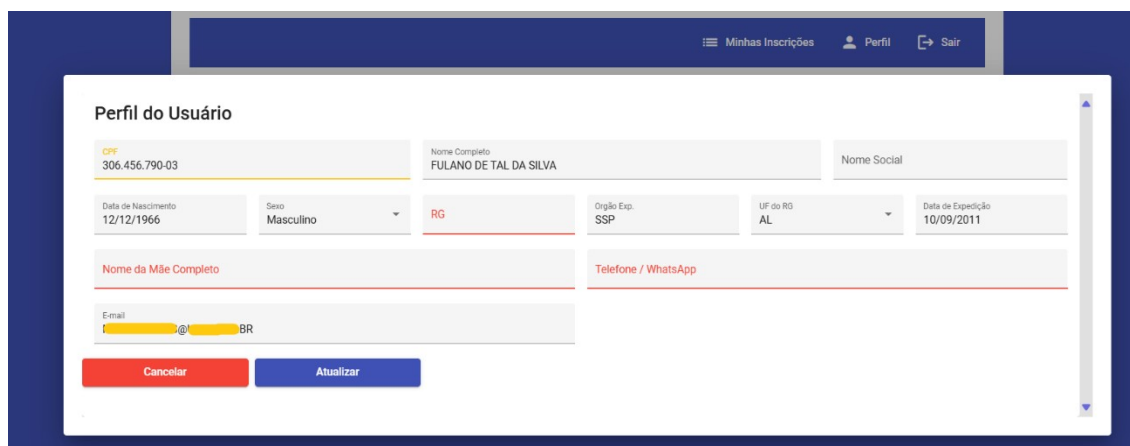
Minhas Inscrições Perfil Sair

Perfil do Usuário

CPF
306.456.790-03

Nome Completo
FULANO DE TAL DA SILVA

Nome Social

Data de Nascimento
12/12/1966

Sexo
Masculino

RG

Orgão Exp.
SSP

UF do RG
AL

Data de Expedição
10/09/2011

Nome da Mãe Completo

Telefone / WhatsApp

E-mail
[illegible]@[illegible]BR

Cancelar

Atualizar